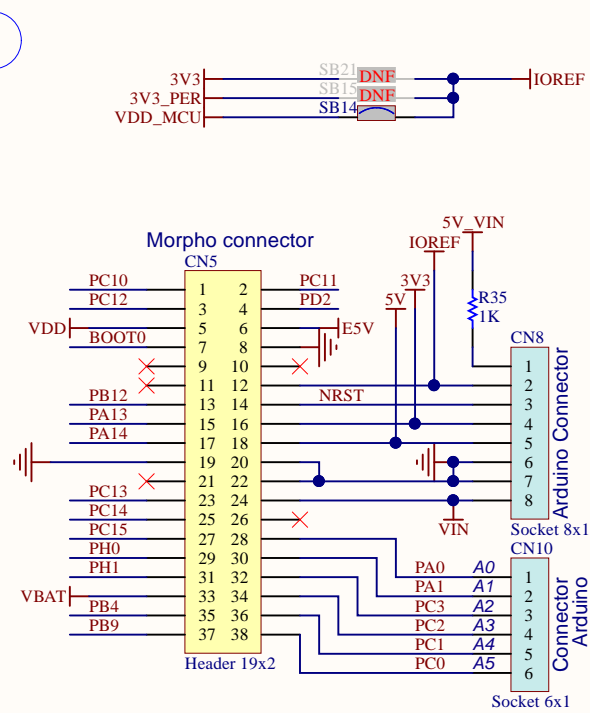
3V3
SB21 DNF
IOREF
3V3_PER
SB15 DNF
VDD_MCU
SB14

Morpho connector
CN5

| PC10 | 1 | 2 | PC11 |
|---|---|---|---|
| PC12 | 3 | 4 | PD2 |
| VDD | 5 | 6 | E5V |
| BOOT0 | 7 | 8 | |
| | 9 | 10 | |
| | 11 | 12 | |
| PB12 | 13 | 14 | NRST |
| PA13 | 15 | 16 | |
| PA14 | 17 | 18 | |
| | 19 | 20 | |
| | 21 | 22 | |
| PC13 | 23 | 24 | |
| PC14 | 25 | 26 | |
| PC15 | 27 | 28 | |
| PH0 | 29 | 30 | |
| PH1 | 31 | 32 | |
| VBAT | 33 | 34 | |
| PB4 | 35 | 36 | |
| PB9 | 37 | 38 | |

Header 19x2

5V_VIN
IOREF
3V3
5V
R35
1K
CN8
1
2
3
4
5
6
7
8
Arduino Connector
Socket 8x1
VIN

CN10
PA0 A0 1
PA1 A1 2
PC3 A2 3
PC2 A3 4
PC1 A4 5
PC0 A5 6
Arduino Connector
Socket 6x1